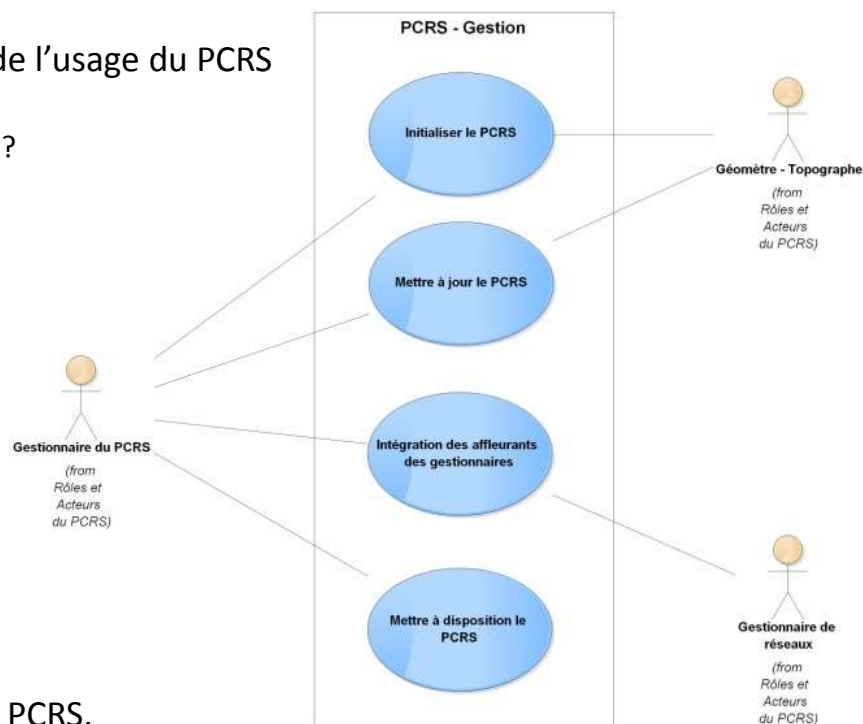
de l'usage du PCRS

?

PCRS.

PCRS - Gestion

Initialiser le PCRS

Mettre à jour le PCRS

Intégration des affleurants des gestionnaires

Mettre à disposition le PCRS

Géomètre - Topographe
(from Rôles et Acteurs du PCRS)

Gestionnaire du PCRS
(from Rôles et Acteurs du PCRS)

Gestionnaire de réseaux
(from Rôles et Acteurs du PCRS)